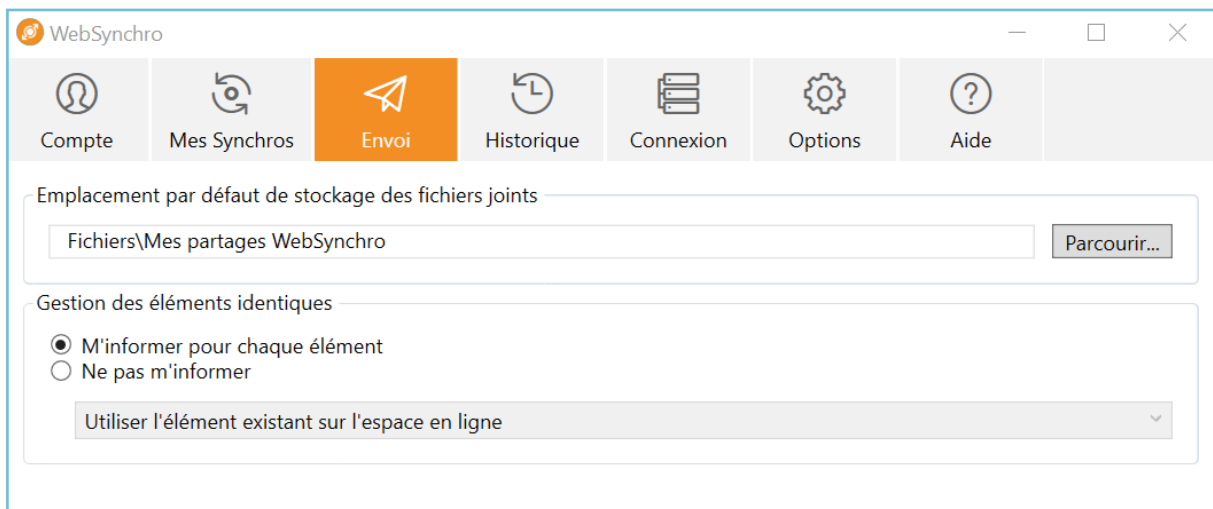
WebSynchro

Compte
Mes Synchros
Envoi
Historique
Connexion
Options
Aide

Emplacement par défaut de stockage des fichiers joints

Fichiers\Mes partages WebSynchro

Parcourir...

Gestion des éléments identiques

M'informer pour chaque élément
Ne pas m'informer

Utiliser l'élément existant sur l'espace en ligne